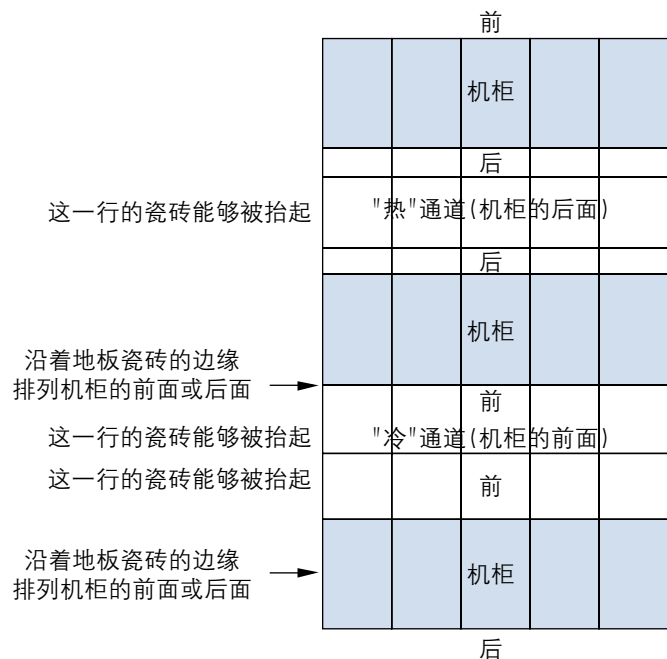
前

机柜

后

这一行的瓷砖能够被抬起

"热"通道(机柜的后面)

后

机柜

沿着地板瓷砖的边缘排列机柜的前面或后面

前

这一行的瓷砖能够被抬起

"冷"通道(机柜的前面)

这一行的瓷砖能够被抬起

前

沿着地板瓷砖的边缘排列机柜的前面或后面

机柜

后